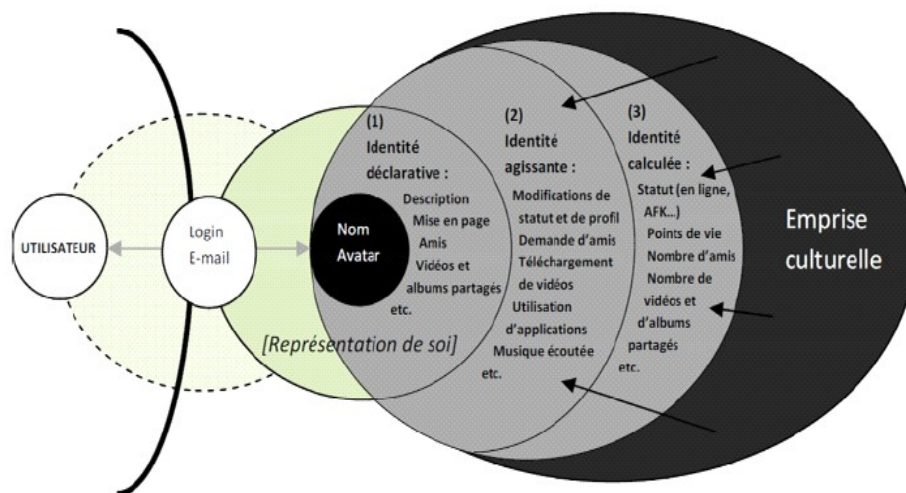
UTILISATEUR

Login
E-mail

Nom
Avatar

(1)
Identité déclarative :
Description
Mise en page
Amis
Vidéos et albums partagés
etc.

[Représentation de soi]

(2)
Identité agissante :
Modifications de statut et de profil
Demande d'amis
Téléchargement de vidéos
Utilisation d'applications
Musique écoutée
etc.

(3)
Identité calculée :
Statut (en ligne, AFK...)
Points de vie
Nombre d'amis
Nombre de vidéos et d'albums partagés
etc.

Emprise culturelle